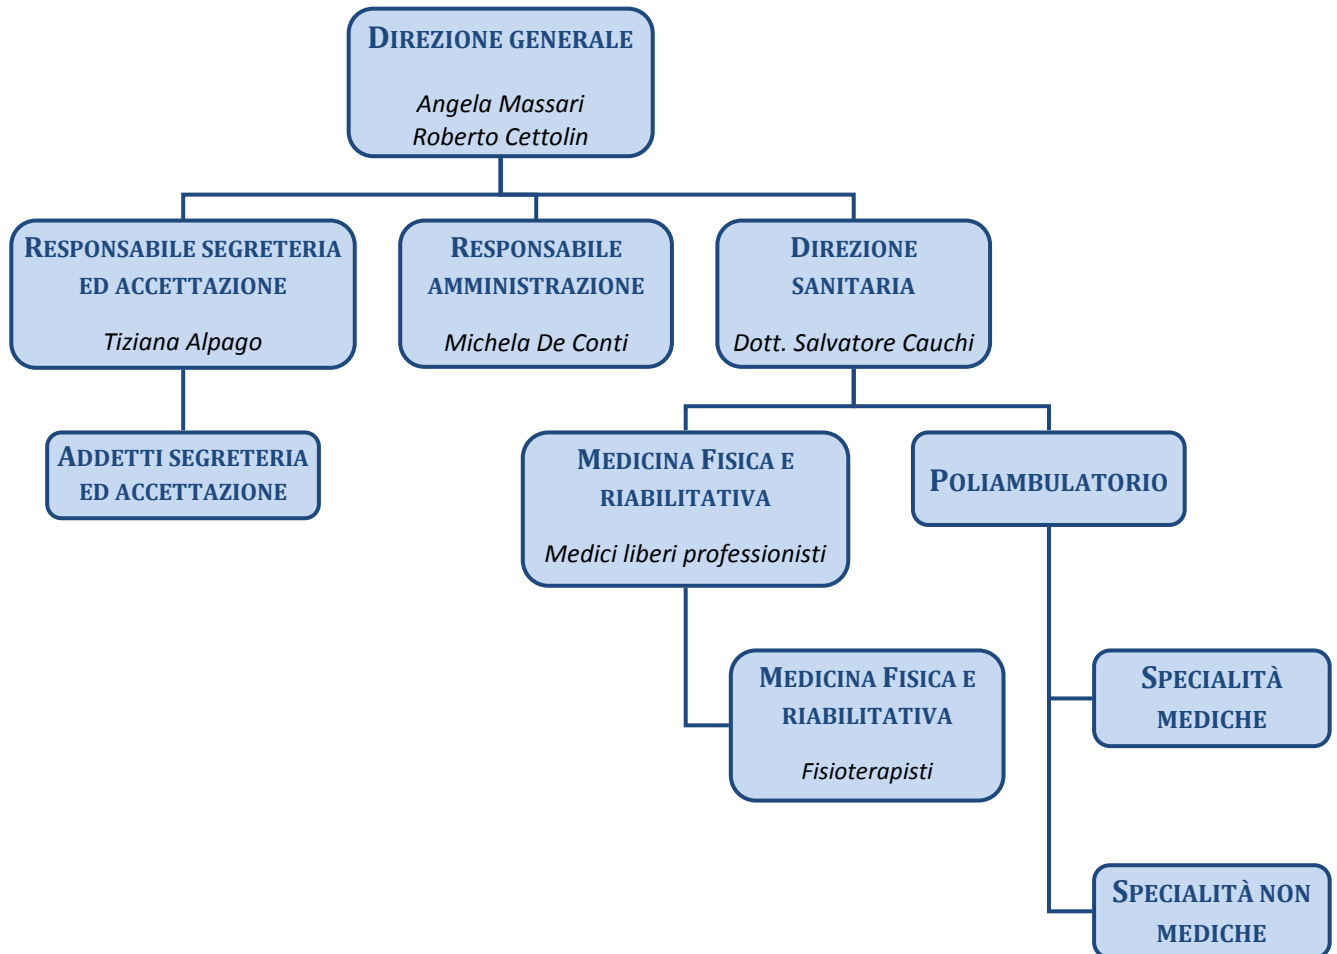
DIREZIONE GENERALE

Angela Massari
Roberto Cettolin

RESPONSABILE SEGRETERIA ED ACCETTAZIONE

Tiziana Alpago

RESPONSABILE AMMINISTRAZIONE

Michela De Conti

DIREZIONE SANITARIA

Dott. Salvatore Cauchi

ADDETTI SEGRETERIA ED ACCETTAZIONE

MEDICINA FISICA E RIABILITATIVA

Medici liberi professionisti

POLIAMBULATORIO

MEDICINA FISICA E RIABILITATIVA

Fisioterapisti

SPECIALITÀ MEDICHE

SPECIALITÀ NON MEDICHE